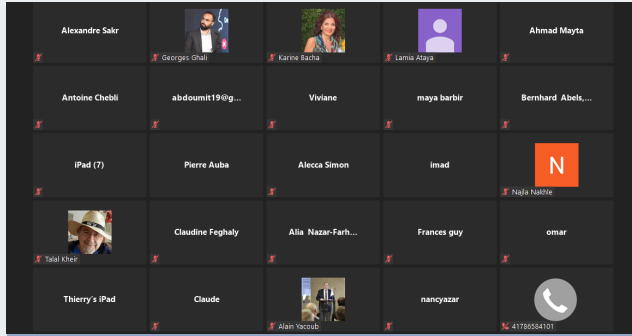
Alexandre Sakr

Georges Ghali

Karine Bacha

Lamia Ataya

Ahmad Mayta

Antoine Chebli

abdoumit19@g...

Viviane

maya barbir

Bernhard Abels,...

iPad (7)

Pierre Auba

Alecca Simon

imad

N

Najla Nakhle

Talal Kheir

Claudine Feghaly

Alia Nazar-Farh...

Frances guy

omar

Thierry's iPad

Claude

Alain Yacoub

nancyazar

41786584101